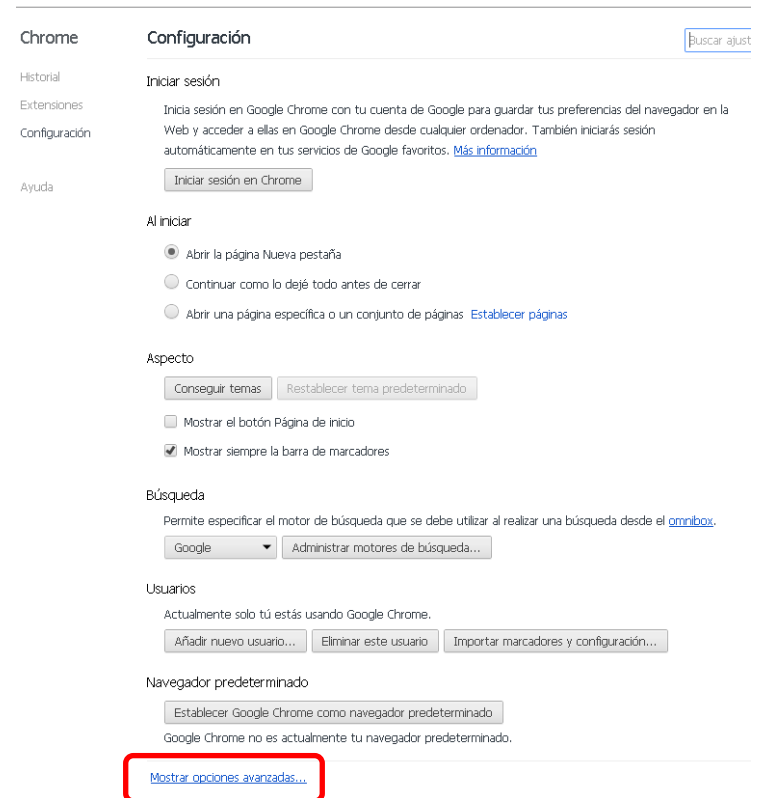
Chrome

Historial

Extensiones

Configuración

Ayuda

Configuración

Buscar ajust

Iniciar sesión

Inicia sesión en Google Chrome con tu cuenta de Google para guardar tus preferencias del navegador en la Web y acceder a ellas en Google Chrome desde cualquier ordenador. También iniciarás sesión automáticamente en tus servicios de Google favoritos. Más información

Iniciar sesión en Chrome

Al iniciar

Abrir la página Nueva pestaña

Continuar como lo dejé todo antes de cerrar

Abrir una página específica o un conjunto de páginas Establecer páginas

Aspecto

Conseguir temas

Restablecer tema predeterminado

Mostrar el botón Página de inicio

Mostrar siempre la barra de marcadores

Búsqueda

Permite especificar el motor de búsqueda que se debe utilizar al realizar una búsqueda desde el omnibox.

Google

Administrar motores de búsqueda...

Usuarios

Actualmente solo tú estás usando Google Chrome.

Añadir nuevo usuario...

Eliminar este usuario

Importar marcadores y configuración...

Navegador predeterminado

Establecer Google Chrome como navegador predeterminado

Google Chrome no es actualmente tu navegador predeterminado.

Mostrar opciones avanzadas...